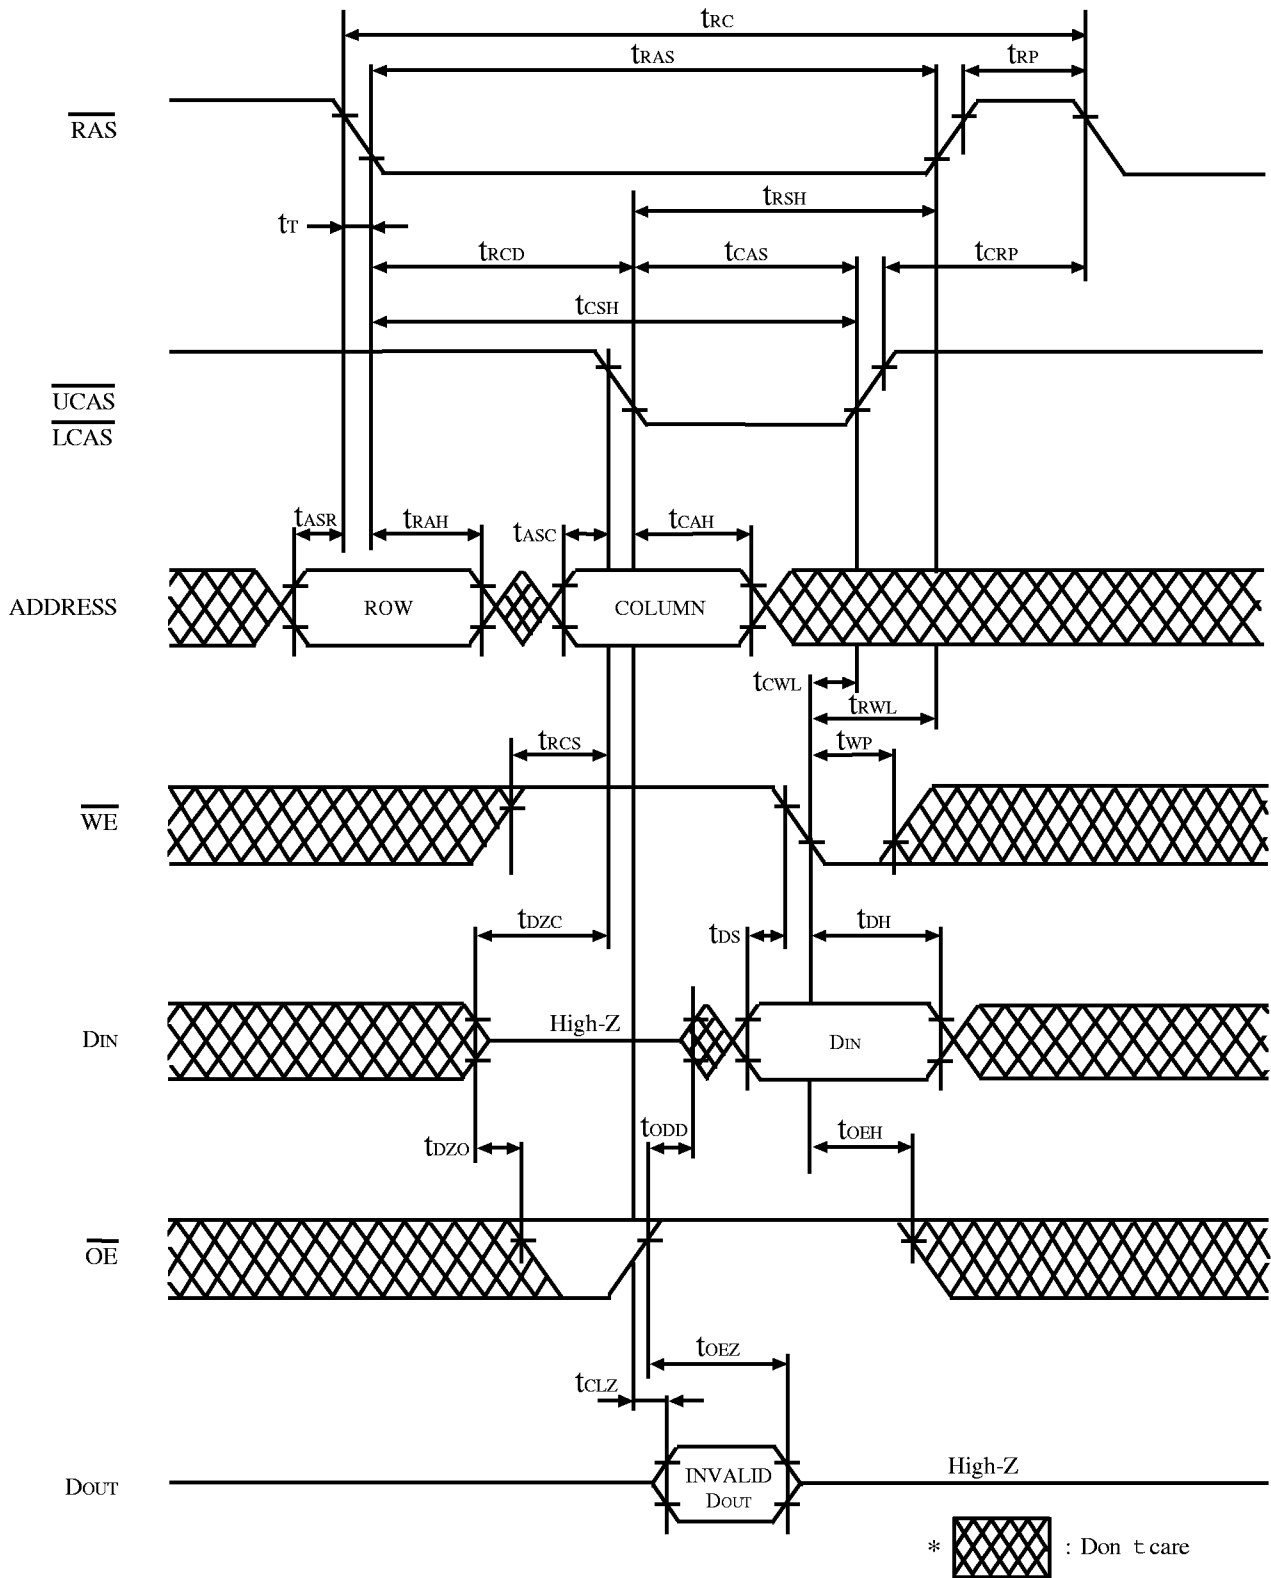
$t_{RC}$

$t_{RAS}$

$t_{RP}$

$\overline{RAS}$

$t_{RSH}$

$t_T$

$t_{RCD}$

$t_{CAS}$

$t_{CRP}$

$t_{CSH}$

$\overline{UCAS}$
$\overline{LCAS}$

$t_{ASR}$ $t_{RAH}$ $t_{ASC}$ $t_{CAH}$

ADDRESS

ROW

COLUMN

$t_{CWL}$

$t_{RWL}$

$t_{RCS}$

$t_{WP}$

$\overline{WE}$

$t_{DZC}$

$t_{DS}$

$t_{DH}$

DIN

High-Z

DIN

$t_{DZO}$

$t_{ODD}$

$t_{OEH}$

$\overline{OE}$

$t_{OEZ}$

$t_{CLZ}$

DOUT

INVALID DOUT

High-Z

* : Don t care